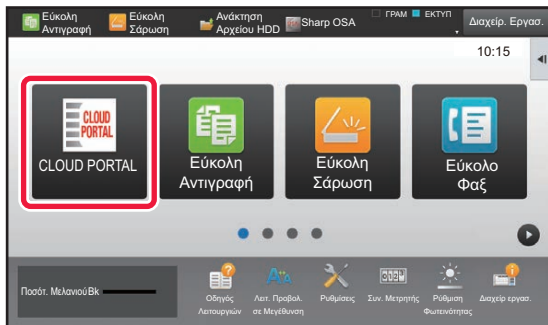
Εύκολη Αντιγραφή
Εύκολη Σάρωση
Ανάκτηση Αρχείου HDD
Sharp OSA
ΓΡΑΜ
ΕΚΤΥΠ
Διαχείρ. Εργασ.
10:15

CLOUD PORTAL
CLOUD PORTAL
Εύκολη Αντιγραφή
Εύκολη Σάρωση
Εύκολο Φαξ

Ποσότ. ΜελανιούBk
Οδηγός Λειτουργιών
Λειτ. Προβολ. σε Μεγέθυνση
Ρυθμίσεις
Συν. Μετρητής
Ρύθμιση Φωτεινότητας
Διαχείρ εργασ.